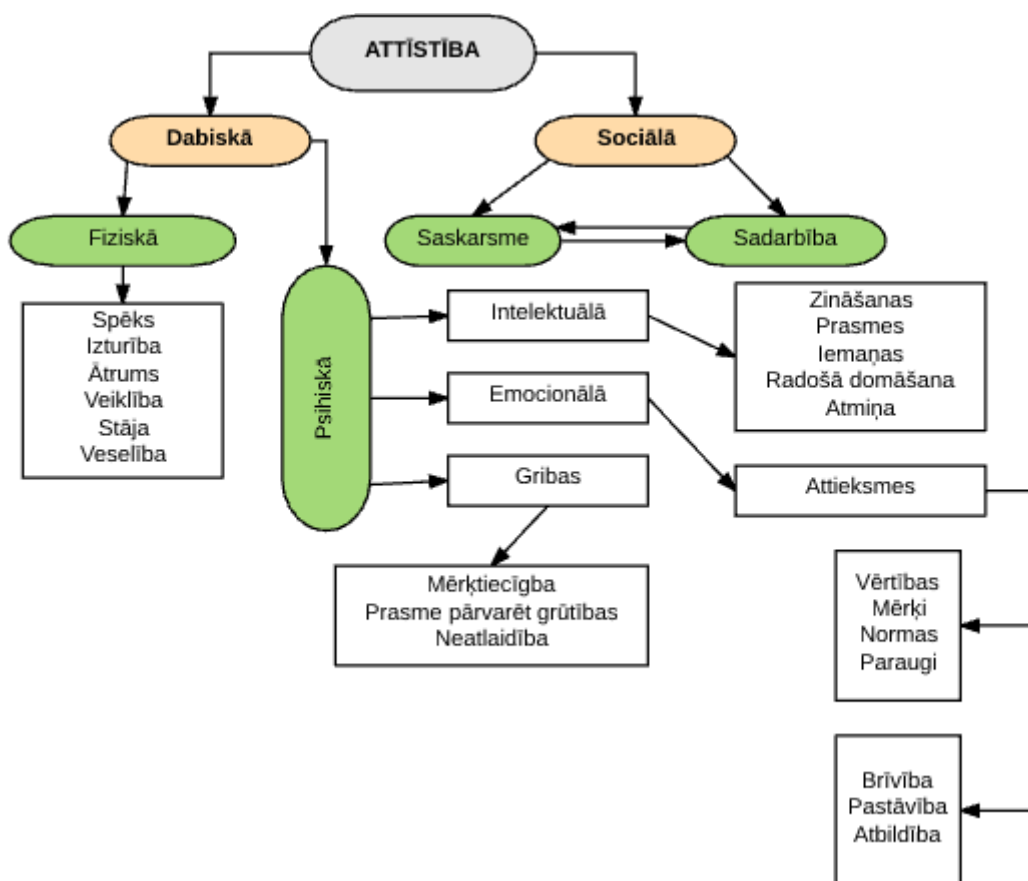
ATTĪSTĪBA

Dabiskā

Sociālā

Fiziskā

Saskarsme

Sadarbība

Spēks
Izturība
Ātrums
Veiklība
Stāja
Veselība

Psihiskā

Intelektuālā

Zināšanas
Prasmes
Iemaņas
Radošā domāšana
Atmiņa

Emocionālā

Attieksmes

Gribas

Mērķtiecīgba
Prasme pārvarēt grūtības
Neatlaidība

Vērtības
Mērķi
Normas
Paraugi

Brīvība
Pastāvība
Atbildība